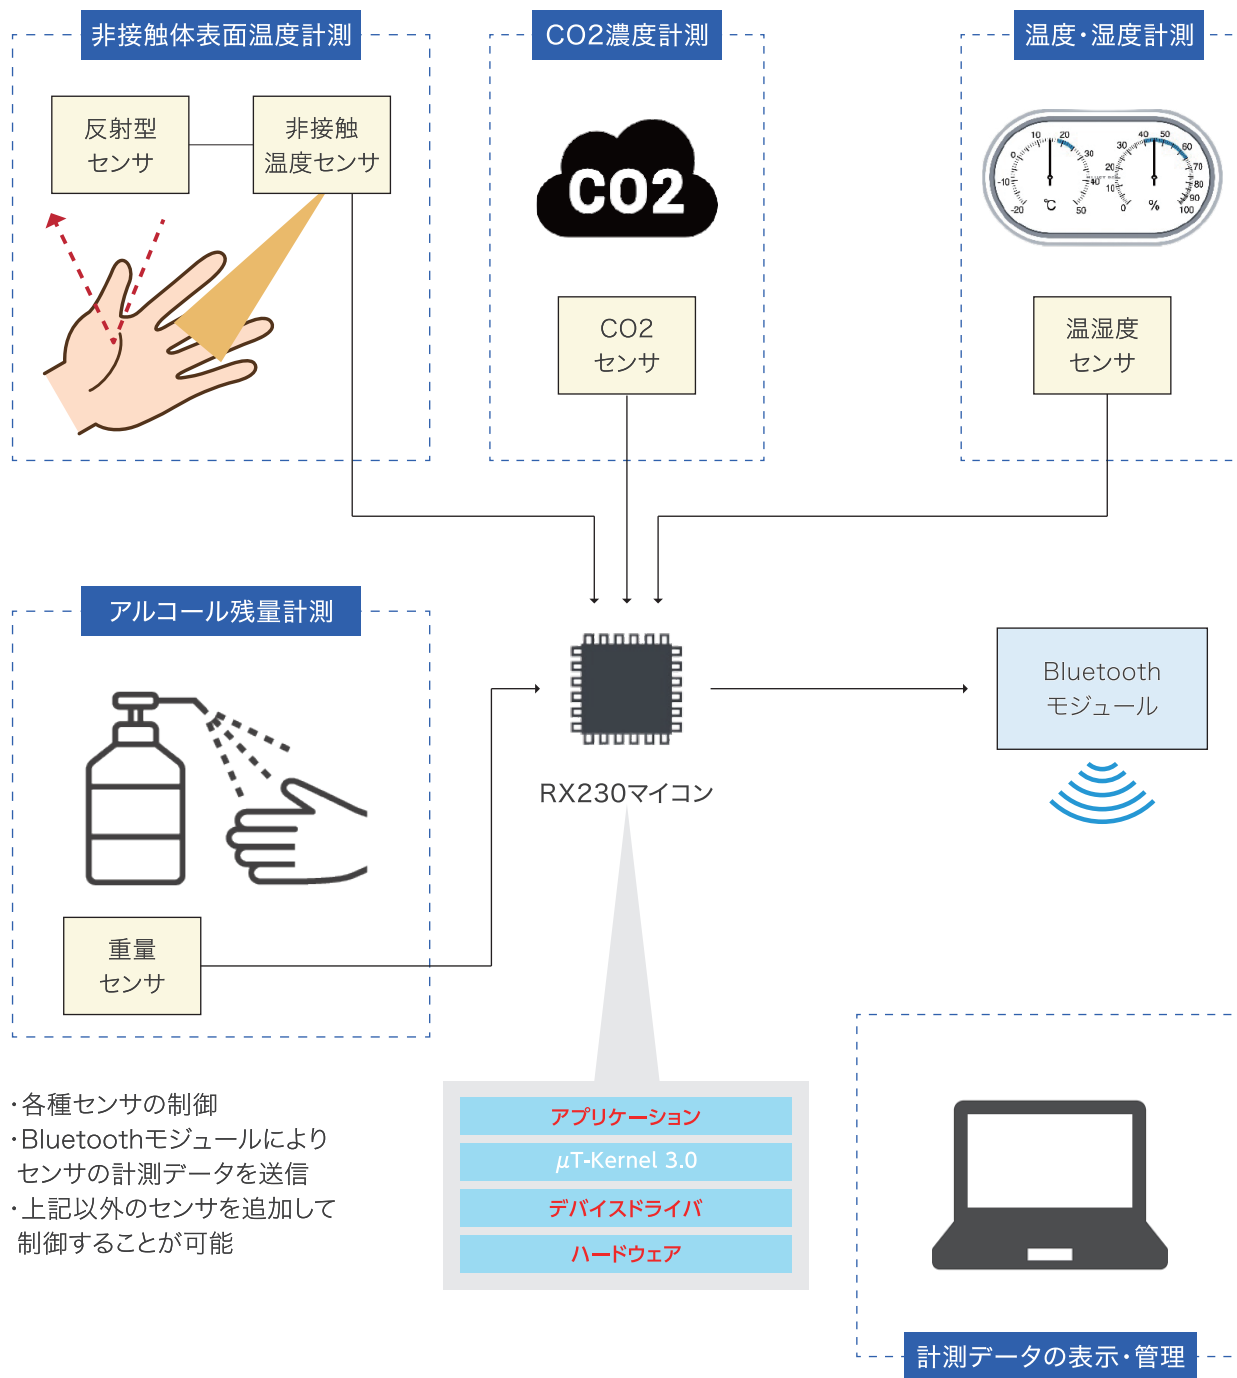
非接触体表面温度計測

反射型センサ

非接触温度センサ

CO2濃度計測

CO2

CO2センサ

温度・湿度計測

10 20 30 0 -10 -20 ℃ 40 50 30 20 10 0 40 50 60 70 80 90 100 %

温湿度センサ

アルコール残量計測

重量センサ

RX230マイコン

Bluetoothモジュール

・各種センサの制御
・Bluetoothモジュールによりセンサの計測データを送信
・上記以外のセンサを追加して制御することが可能

アプリケーション

$\mu$T-Kernel 3.0

デバイスドライバ

ハードウェア

計測データの表示・管理